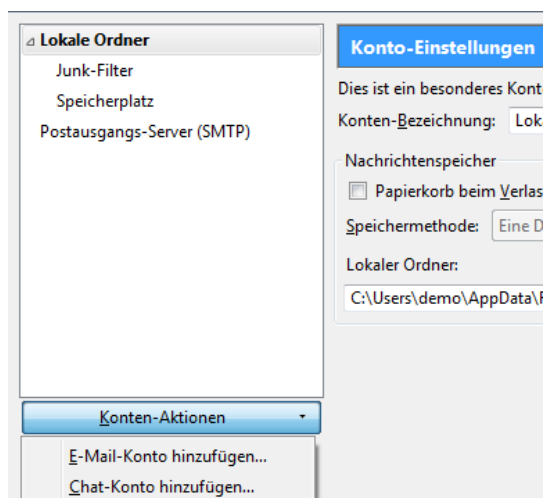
Lokale Ordner
Junk-Filter
Speicherplatz
Postausgangs-Server (SMTP)

Konten-Aktionen
E-Mail-Konto hinzufügen...
Chat-Konto hinzufügen...

Konto-Einstellungen
Dies ist ein besonderes Kont
Konten-Bezeichnung: Lok
Nachrichtenspeicher
Papierkorb beim Verlas
Speichermethode: Eine D
Lokaler Ordner:
C:\Users\demo\AppData\